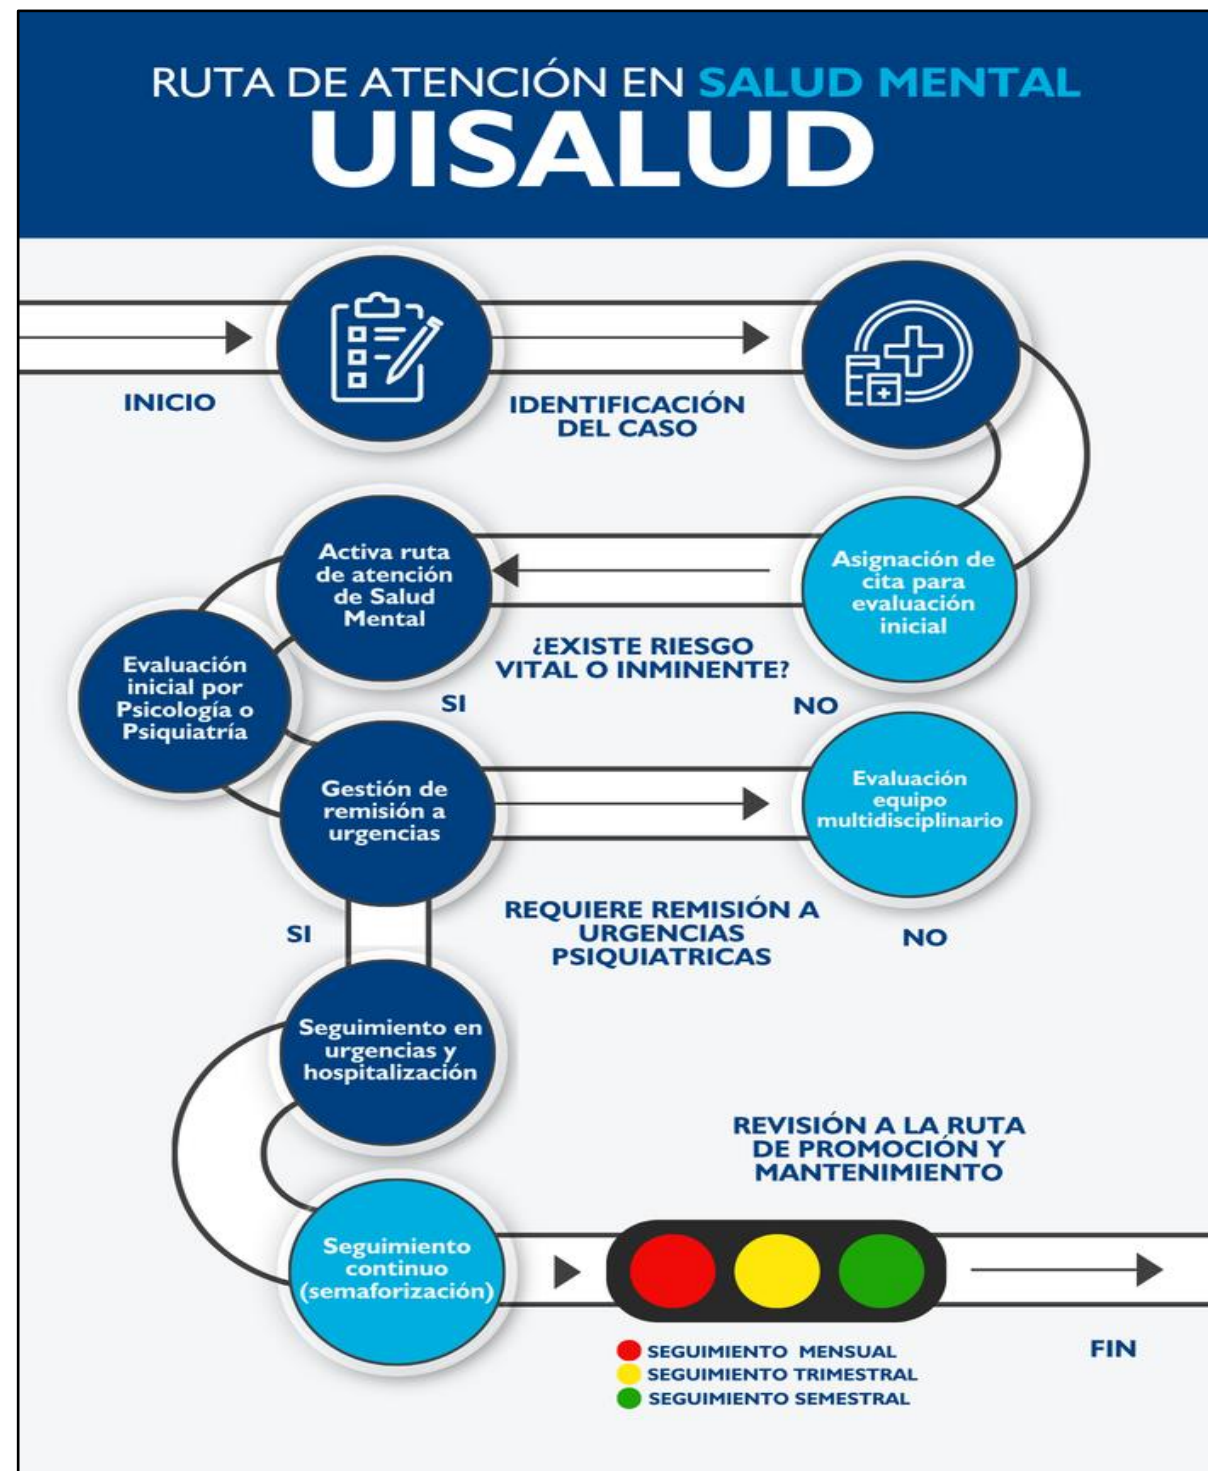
RUTA DE ATENCIÓN EN SALUD MENTAL
UISALUD

INICIO

IDENTIFICACIÓN DEL CASO

Asignación de cita para evaluación inicial

Activa ruta de atención de Salud Mental

¿EXISTE RIESGO VITAL O INMINENTE?

SI

NO

Evaluación inicial por Psicología o Psiquiatría

Gestión de remisión a urgencias

Evaluación equipo multidisciplinario

REQUIERE REMISIÓN A URGENCIAS PSIQUIATRICAS

SI

NO

Seguimiento en urgencias y hospitalización

REVISIÓN A LA RUTA DE PROMOCIÓN Y MANTENIMIENTO

Seguimiento continuo (semaforización)

SEGUIMIENTO MENSUAL
SEGUIMIENTO TRIMESTRAL
SEGUIMIENTO SEMESTRAL

FIN